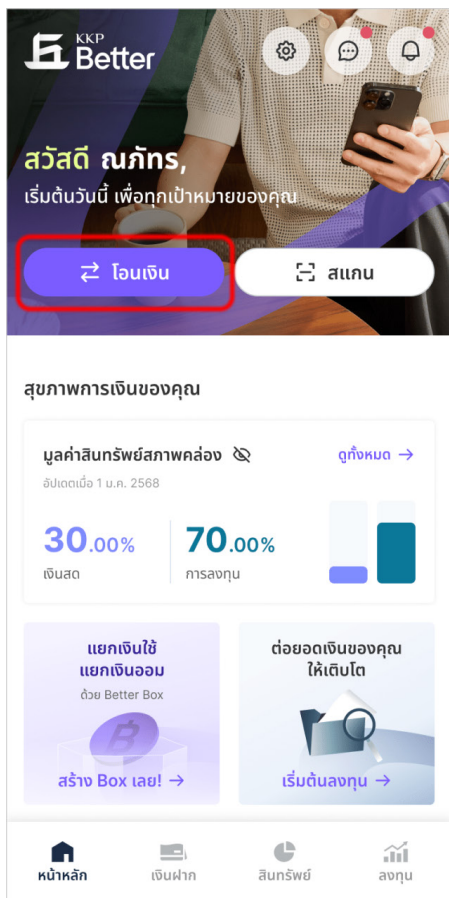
KKP Better

สวัสดี ณภัทร,
เริ่มต้นวันนี้ เพื่อทุกเป้าหมายของคุณ

โอนเงิน
สแกน

สุขภาพการเงินของคุณ

มูลค่าสินทรัพย์สภาพคล่อง
ดูทั้งหมด →
อัปเดตเมื่อ 1 ม.ค. 2568

30.00%
เงินสด

70.00%
การลงทุน

แยกเงินใช้ แยกเงินออม
ด้วย Better Box
สร้าง Box เลย! →

ต่อยอดเงินของคุณให้เติบโต
เริ่มต้นลงทุน →

หน้าหลัก
เงินฝาก
สินทรัพย์
ลงทุน